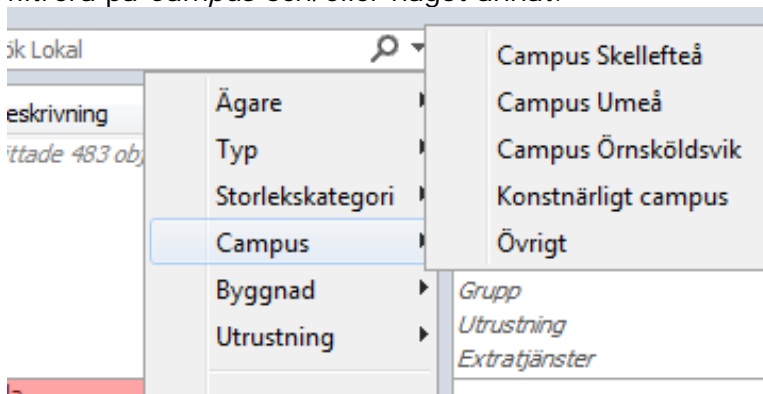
filtrera på campus och/eller något annat.

ök Lokal

eskrivning

ittade 483 obj

Ägare

Typ

Storlekskategori

Campus

Byggnad

Utrustning

Campus Skellefteå

Campus Umeå

Campus Örnsköldsvik

Konstnärligt campus

Övrigt

Grupp

Utrustning

Extratjänster